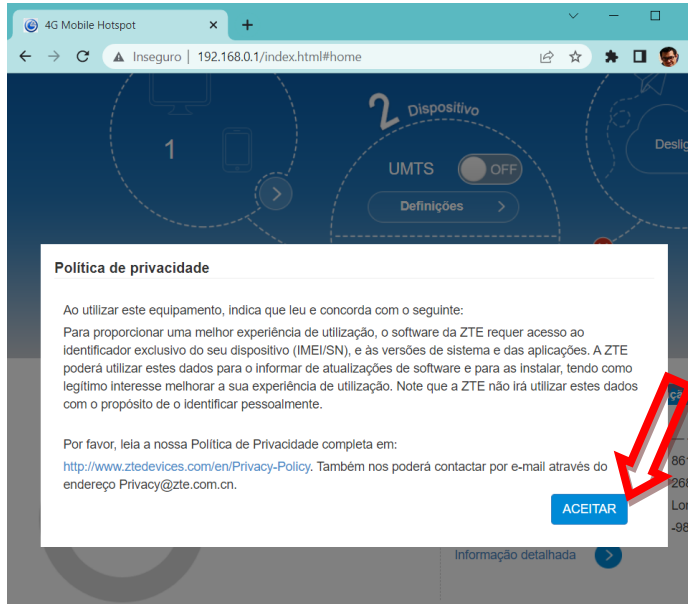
4G Mobile Hotspot

Inseguro | 192.168.0.1/index.html#home

1

2 Dispositivo

UMTS OFF

Definições

Deslig

Política de privacidade

Ao utilizar este equipamento, indica que leu e concorda com o seguinte:
Para proporcionar uma melhor experiência de utilização, o software da ZTE requer acesso ao identificador exclusivo do seu dispositivo (IMEI/SN), e às versões de sistema e das aplicações. A ZTE poderá utilizar estes dados para o informar de atualizações de software e para as instalar, tendo como legítimo interesse melhorar a sua experiência de utilização. Note que a ZTE não irá utilizar estes dados com o propósito de o identificar pessoalmente.

Por favor, leia a nossa Política de Privacidade completa em:
http://www.ztedevices.com/en/Privacy-Policy. Também nos poderá contactar por e-mail através do endereço Privacy@zte.com.cn.

ACEITAR

86
268
Lor
-98

Informação detalhada